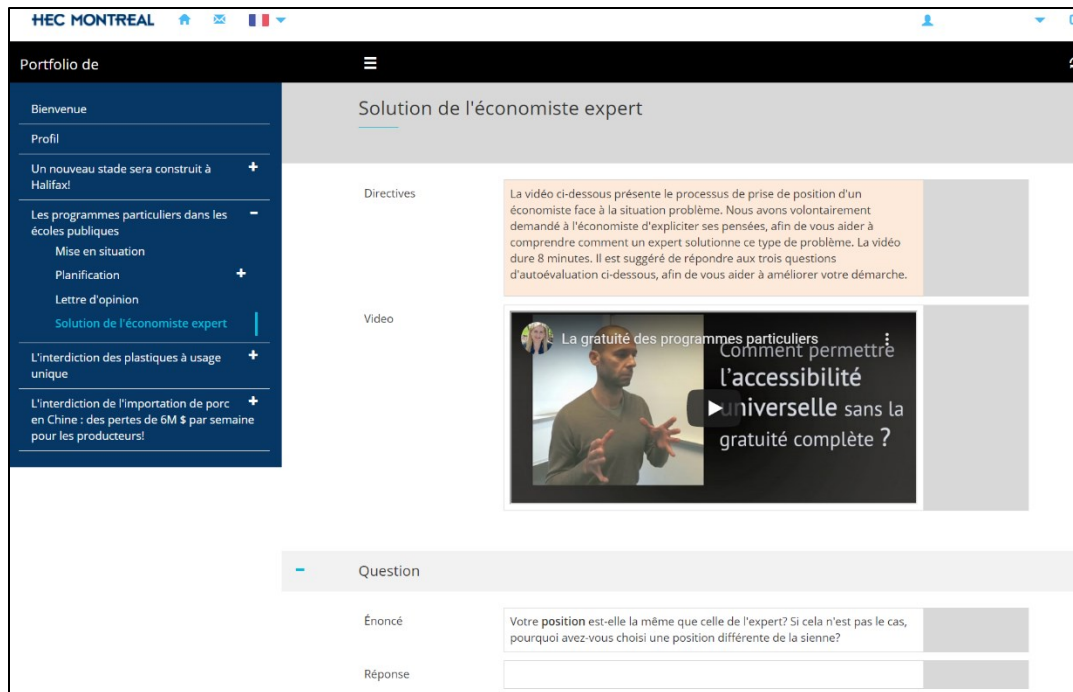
HEC MONTREAL

Portfolio de

Bienvenue

Profil

Un nouveau stade sera construit à Halifax! +

Les programmes particuliers dans les écoles publiques −

Mise en situation

Planification +

Lettre d'opinion

Solution de l'économiste expert

L'interdiction des plastiques à usage unique +

L'interdiction de l'importation de porc en Chine : des pertes de 6M $ par semaine pour les producteurs! +

Solution de l'économiste expert

Directives

La vidéo ci-dessous présente le processus de prise de position d'un économiste face à la situation problème. Nous avons volontairement demandé à l'économiste d'expliciter ses pensées, afin de vous aider à comprendre comment un expert solutionne ce type de problème. La vidéo dure 8 minutes. Il est suggéré de répondre aux trois questions d'autoévaluation ci-dessous, afin de vous aider à améliorer votre démarche.

Video

La gratuité des programmes particuliers

Comment permettre l'accessibilité universelle sans la gratuité complète ?

− Question

Énoncé

Votre position est-elle la même que celle de l'expert? Si cela n'est pas le cas, pourquoi avez-vous choisi une position différente de la sienne?

Réponse